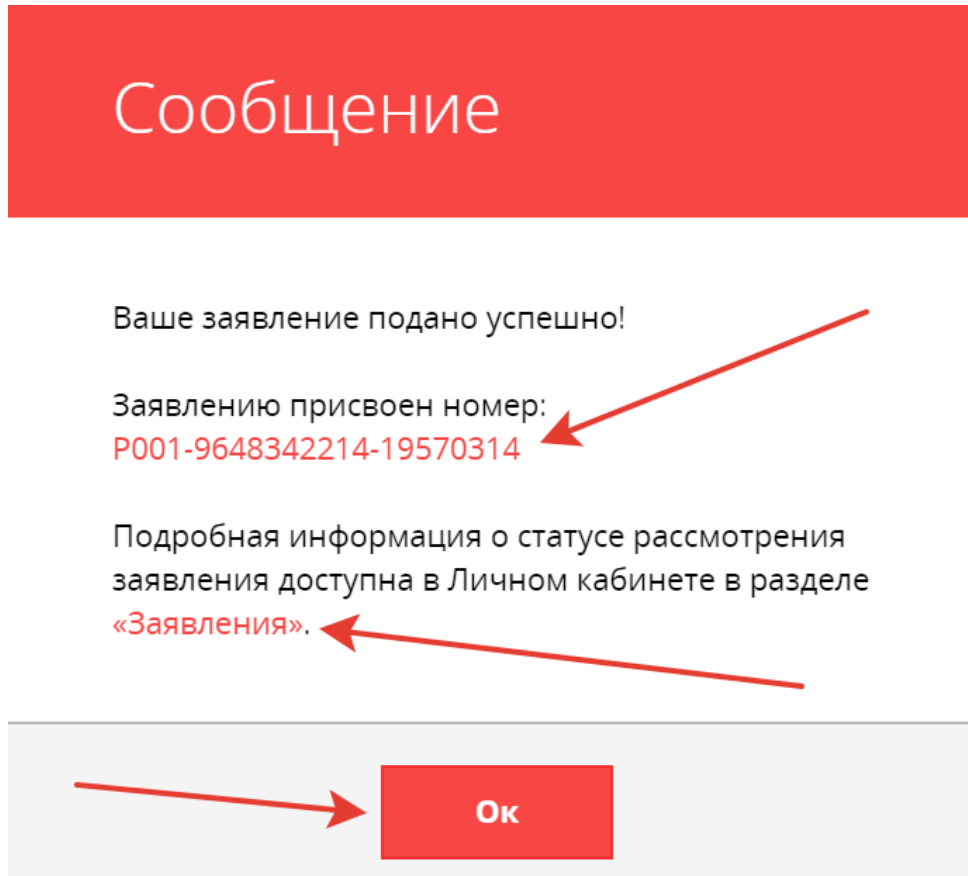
Сообщение

Ваше заявление подано успешно!

Заявлению присвоен номер:
P001-9648342214-19570314

Подробная информация о статусе рассмотрения заявления доступна в Личном кабинете в разделе «Заявления».

Ок